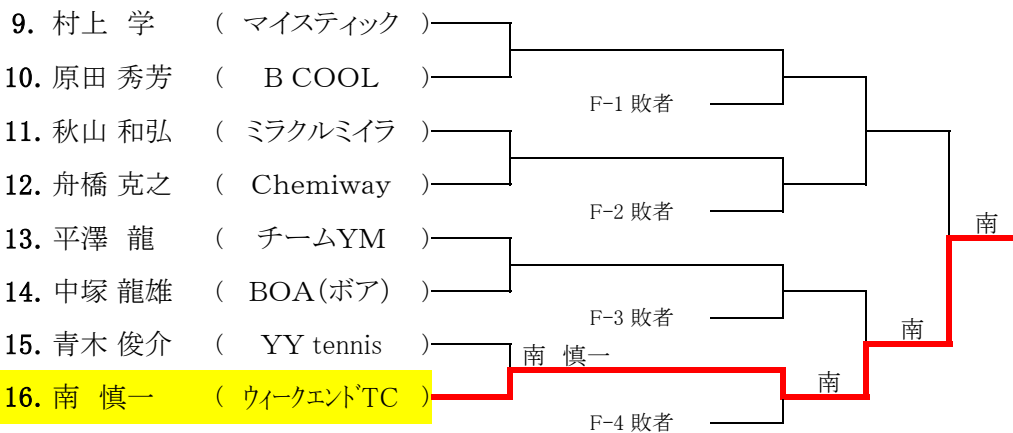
9. 村上 学 ( マイスティック )
10. 原田 秀芳 ( B COOL )
11. 秋山 和弘 ( ミラクルミイラ )
12. 舟橋 克之 ( Chemiway )
13. 平澤 龍 ( チームYM )
14. 中塚 龍雄 ( BOA(ボア) )
15. 青木 俊介 ( YY tennis )
16. 南 慎一 ( ｳｨｰｸｴﾝﾄﾞTC )

F-1 敗者
F-2 敗者
F-3 敗者
F-4 敗者

南 慎一
南
南
南